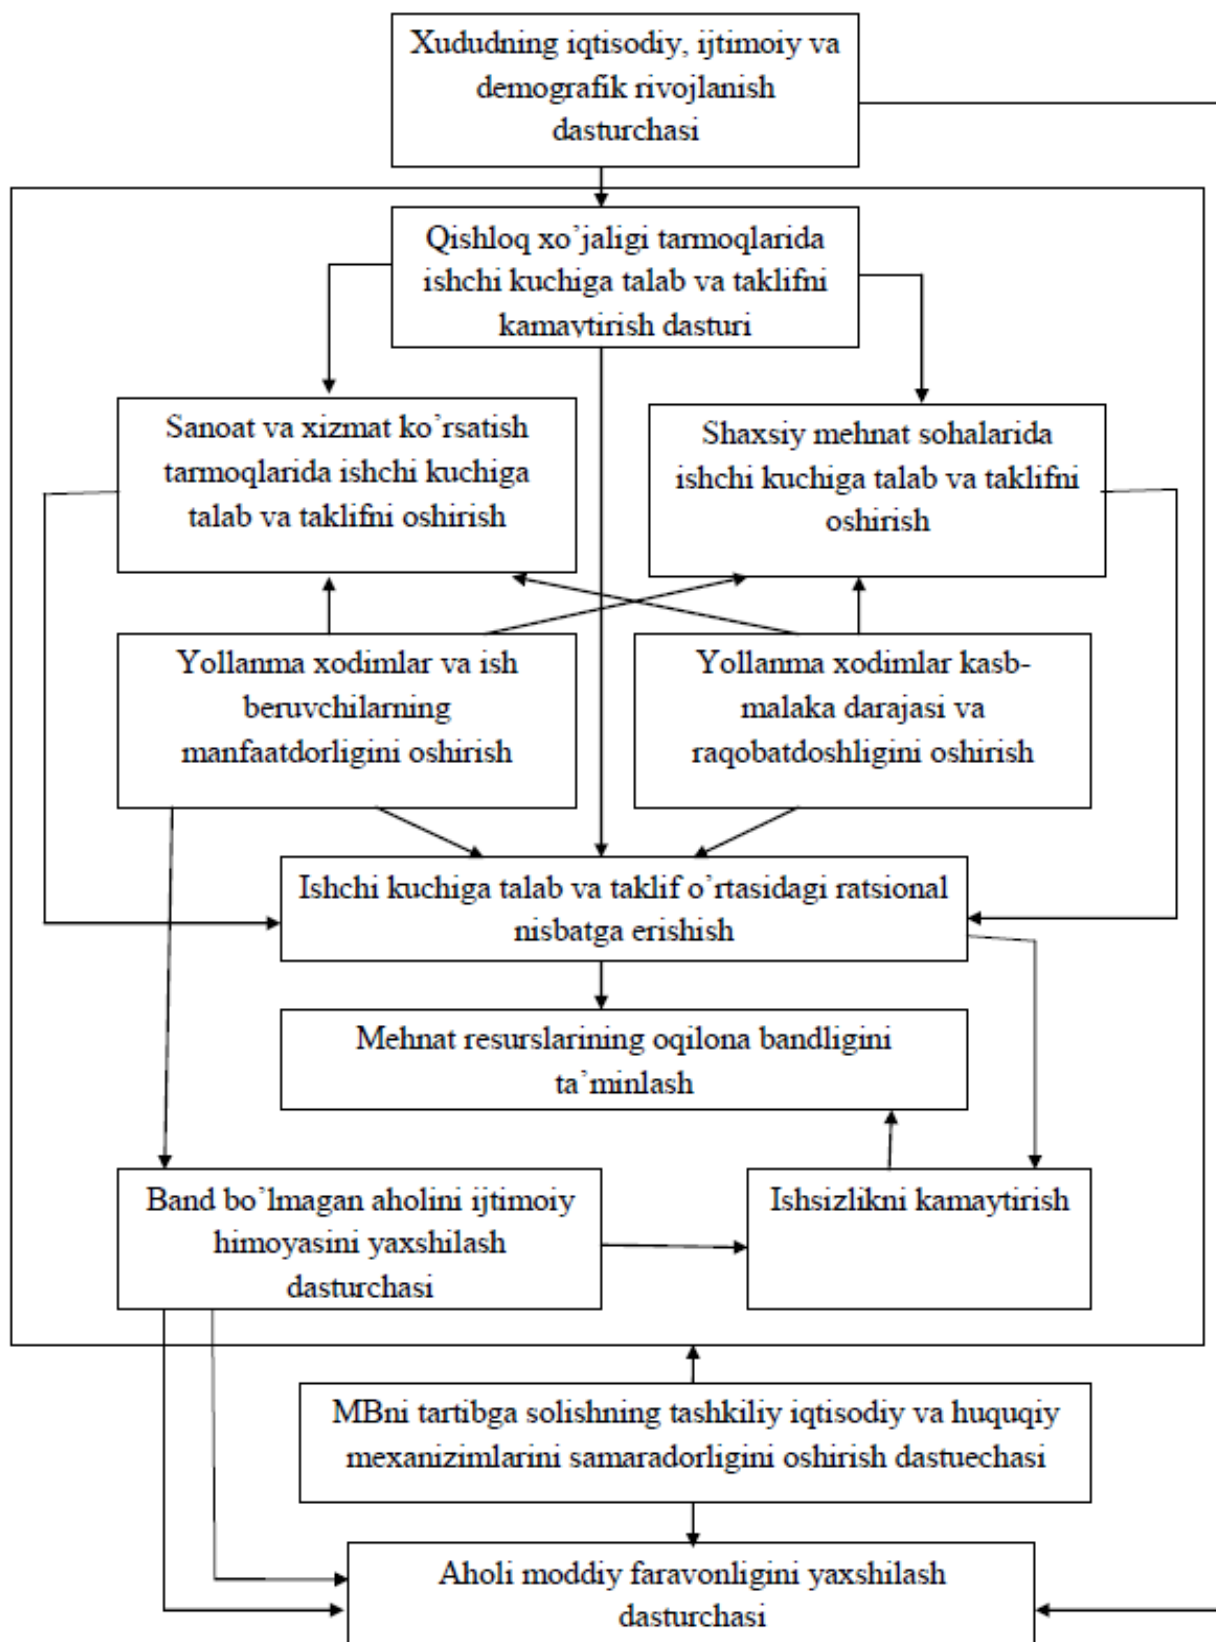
Xududning iqtisodiy, ijtimoiy va demografik rivojlanish dasturchasi

Qishloq xo’jaligi tarmoqlarida ishchi kuchiga talab va taklifni kamaytirish dasturi

Sanoat va xizmat ko’rsatish tarmoqlarida ishchi kuchiga talab va taklifni oshirish

Shaxsiy mehnat sohalarida ishchi kuchiga talab va taklifni oshirish

Yollanma xodimlar va ish beruvchilarning manfaatdorligini oshirish

Yollanma xodimlar kasb-malaka darajasi va raqobatdoshligini oshirish

Ishchi kuchiga talab va taklif o’rtasidagi ratsional nisbatga erishish

Mehnat resurslarining oqilona bandligini ta’minlash

Band bo’lmagan aholini ijtimoiy himoyasini yaxshilash dasturchasi

Ishsizlikni kamaytirish

MBni tartibga solishning tashkiliy iqtisodiy va huquqiy mexanizimlarini samaradorligini oshirish dastuechasi

Aholi moddiy faravonligini yaxshilash dasturchasi